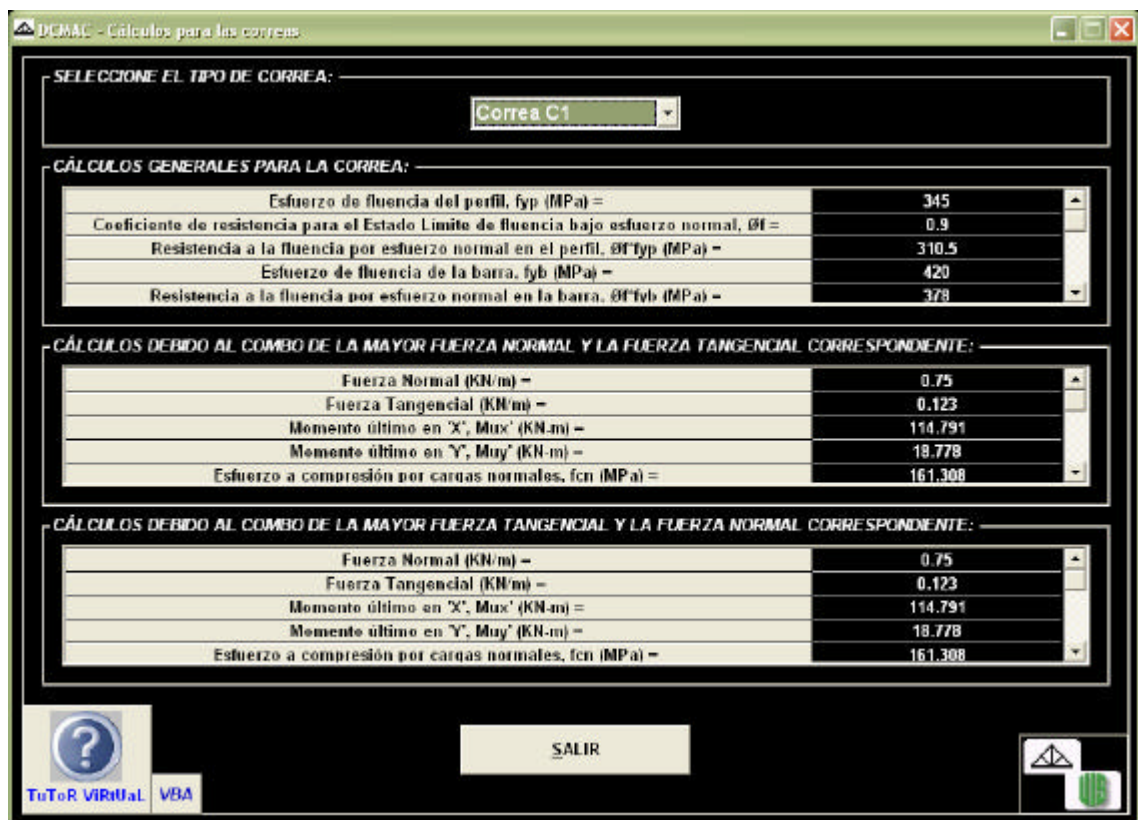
DCMAC - Cálculos para las correas

SELECCIONE EL TIPO DE CORREA:

Correa C1

CÁLCULOS GENERALES PARA LA CORREA:

| | |
|---|---|
| Esfuerzo de fluencia del perfil, fyp (MPa) = | 345 |
| Coeficiente de resistencia para el Estado Límite de fluencia bajo esfuerzo normal, Øf = | 0.9 |
| Resistencia a la fluencia por esfuerzo normal en el perfil, Øf*fyp (MPa) = | 310.5 |
| Esfuerzo de fluencia de la barra, fyb (MPa) = | 420 |
| Resistencia a la fluencia por esfuerzo normal en la barra, Øf*fyb (MPa) = | 378 |

CÁLCULOS DEBIDO AL COMBO DE LA MAYOR FUERZA NORMAL Y LA FUERZA TANGENCIAL CORRESPONDIENTE:

| | |
|---|---|
| Fuerza Normal (KN/m) = | 0.75 |
| Fuerza Tangencial (KN/m) = | 0.123 |
| Momento último en 'X', Mux' (KN-m) = | 114.791 |
| Momento último en 'Y', Muy' (KN-m) = | 18.778 |
| Esfuerzo a compresión por cargas normales, fcn (MPa) = | 161.308 |

CÁLCULOS DEBIDO AL COMBO DE LA MAYOR FUERZA TANGENCIAL Y LA FUERZA NORMAL CORRESPONDIENTE:

| | |
|---|---|
| Fuerza Normal (KN/m) = | 0.75 |
| Fuerza Tangencial (KN/m) = | 0.123 |
| Momento último en 'X', Mux' (KN-m) = | 114.791 |
| Momento último en 'Y', Muy' (KN-m) = | 18.778 |
| Esfuerzo a compresión por cargas normales, fcn (MPa) = | 161.308 |

SALIR

TuToR ViRtUaL VBA